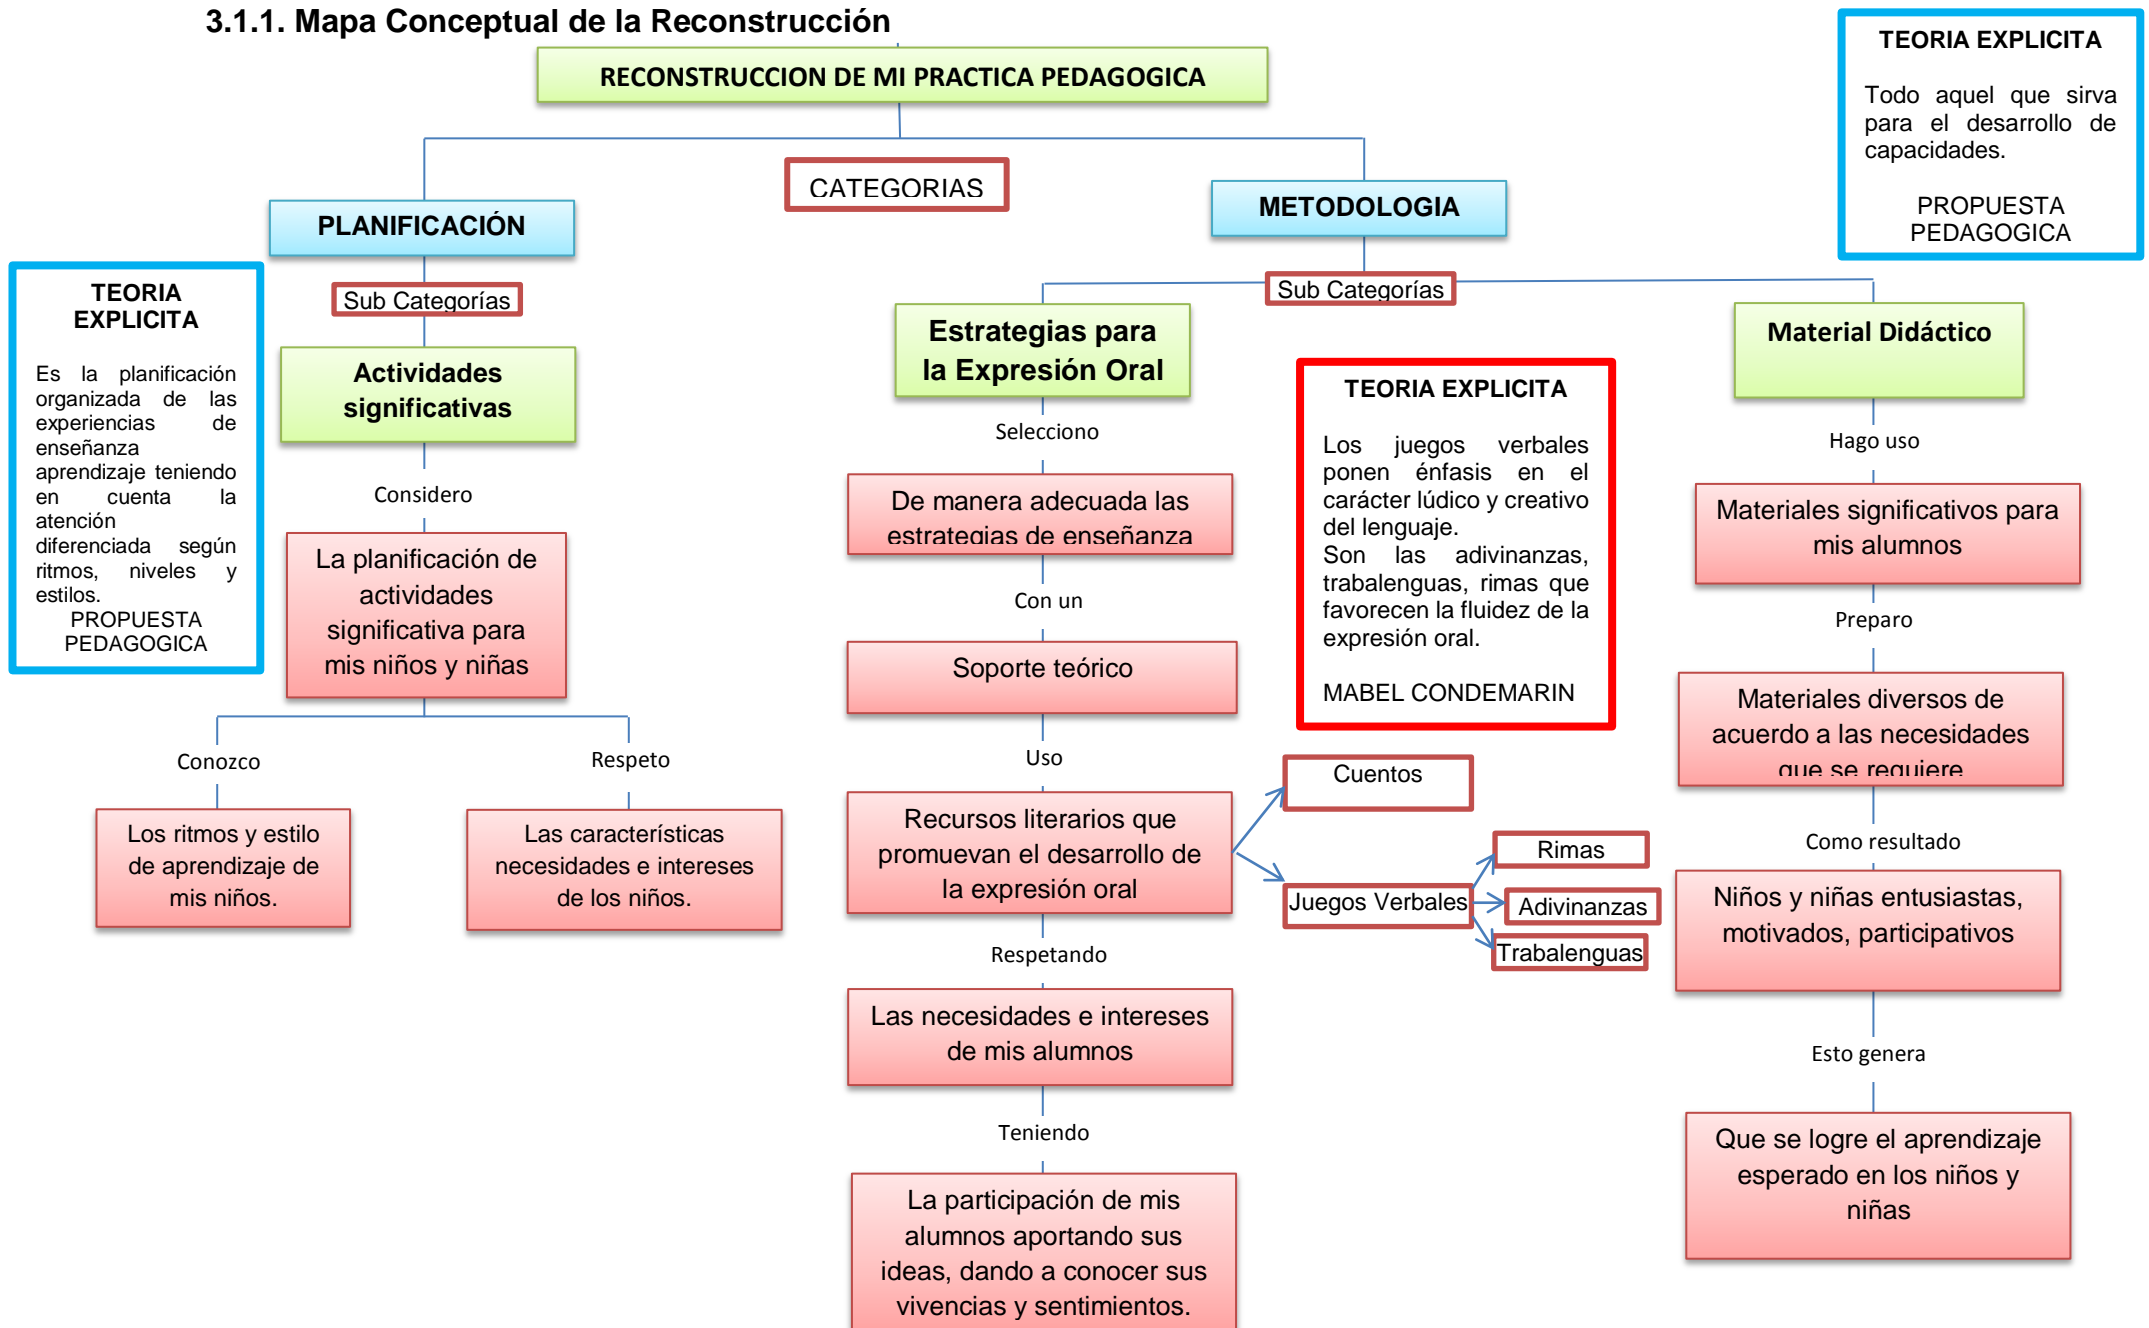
3.1.1. Mapa Conceptual de la Reconstrucción

RECONSTRUCCION DE MI PRACTICA PEDAGOGICA

TEORIA EXPLICITA

Todo aquel que sirva para el desarrollo de capacidades.

PROPUESTA PEDAGOGICA

CATEGORIAS

PLANIFICACIÓN

METODOLOGIA

TEORIA EXPLICITA

Es la planificación organizada de las experiencias de enseñanza aprendizaje teniendo en cuenta la atención diferenciada según ritmos, niveles y estilos.

PROPUESTA PEDAGOGICA

Sub Categorías

Actividades significativas

Considero

La planificación de actividades significativa para mis niños y niñas

Conozco

Los ritmos y estilo de aprendizaje de mis niños.

Respeto

Las características necesidades e intereses de los niños.

Sub Categorías

Estrategias para la Expresión Oral

Selecciono

De manera adecuada las estrategias de enseñanza

Con un

Soporte teórico

Uso

Recursos literarios que promuevan el desarrollo de la expresión oral

Respetando

Las necesidades e intereses de mis alumnos

Teniendo

La participación de mis alumnos aportando sus ideas, dando a conocer sus vivencias y sentimientos.

TEORIA EXPLICITA

Los juegos verbales ponen énfasis en el carácter lúdico y creativo del lenguaje.
Son las adivinanzas, trabalenguas, rimas que favorecen la fluidez de la expresión oral.

MABEL CONDEMARIN

Cuentos

Juegos Verbales

Rimas

Adivinanzas

Trabalenguas

Material Didáctico

Hago uso

Materiales significativos para mis alumnos

Preparo

Materiales diversos de acuerdo a las necesidades que se requiere

Como resultado

Niños y niñas entusiastas, motivados, participativos

Esto genera

Que se logre el aprendizaje esperado en los niños y niñas